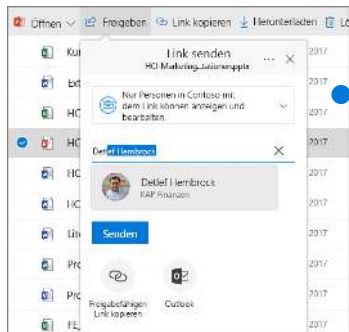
Öffnen ∨ Freigeben Link kopieren Herunterladen Lö

Ku 2017
Ext 2017
HC 2017
HC 2017
HC 2017
HC 2017
Lite 2017
Pro 2017
Pro 2017
FE 2017

Link senden
HCI-Marketing-Jahresumsatz
...
×

Nur Personen in Contoso mit dem Link können anzeigen und bearbeiten.

Detlef Hembrock
×

Detlef Hembrock
FAP Finanzen

Senden

Freigabefähigen Link kopieren
Outlook